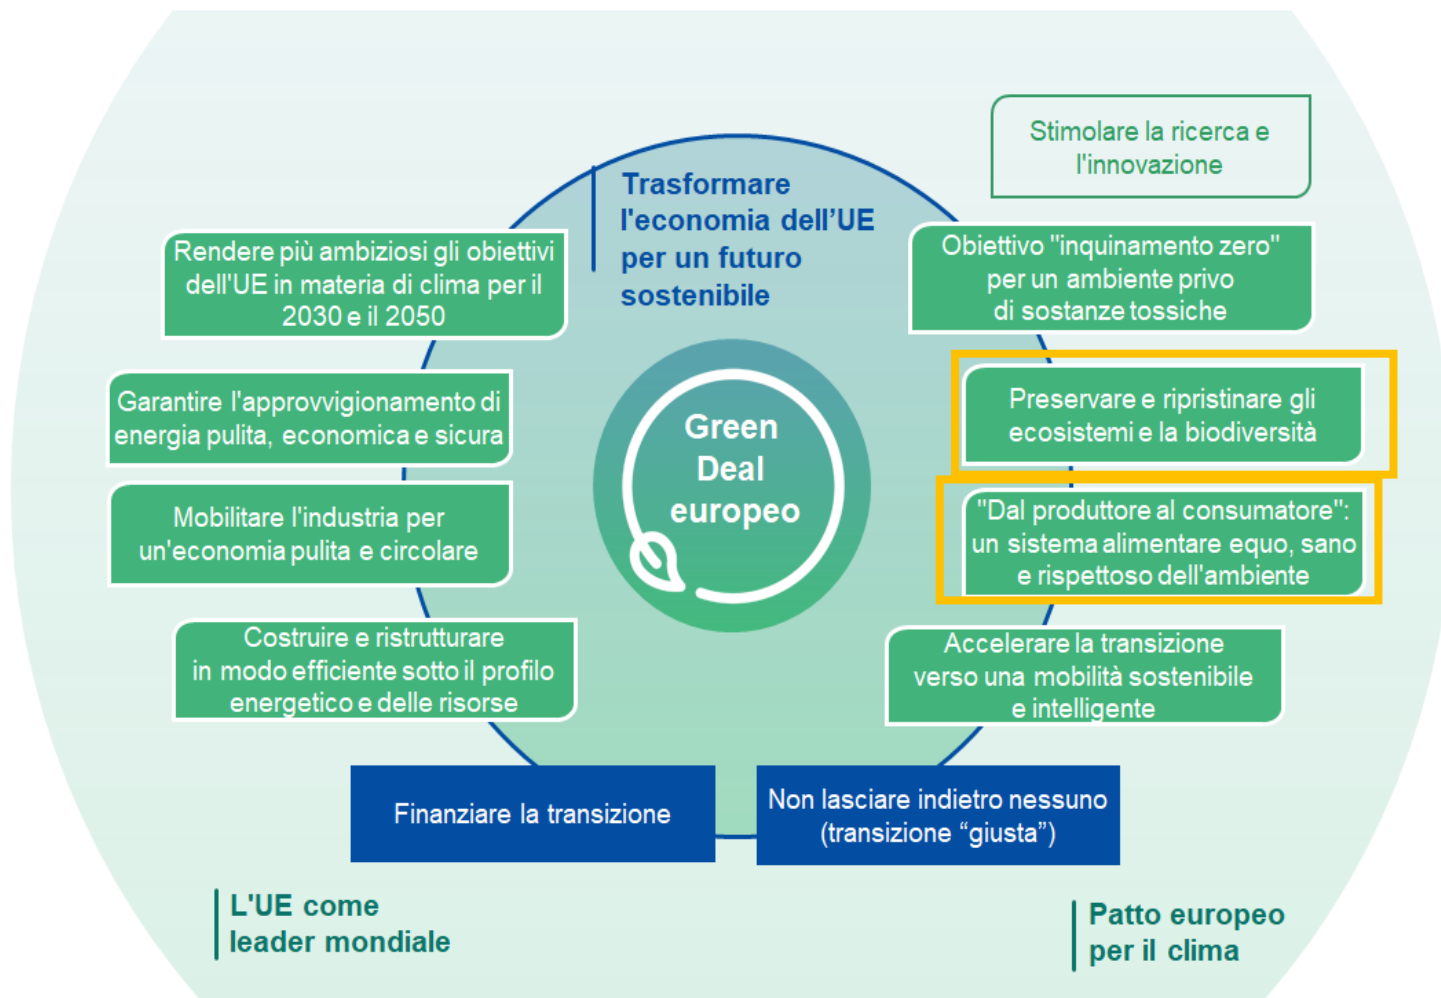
Trasformare l'economia dell'UE per un futuro sostenibile

Green Deal europeo

Rendere più ambiziosi gli obiettivi dell'UE in materia di clima per il 2030 e il 2050

Garantire l'approvvigionamento di energia pulita, economica e sicura

Mobilitare l'industria per un'economia pulita e circolare

Costruire e ristrutturare in modo efficiente sotto il profilo energetico e delle risorse

Stimolare la ricerca e l'innovazione

Obiettivo "inquinamento zero" per un ambiente privo di sostanze tossiche

Preservare e ripristinare gli ecosistemi e la biodiversità

"Dal produttore al consumatore": un sistema alimentare equo, sano e rispettoso dell'ambiente

Accelerare la transizione verso una mobilità sostenibile e intelligente

Finanziare la transizione

Non lasciare indietro nessuno (transizione "giusta")

L'UE come leader mondiale

Patto europeo per il clima